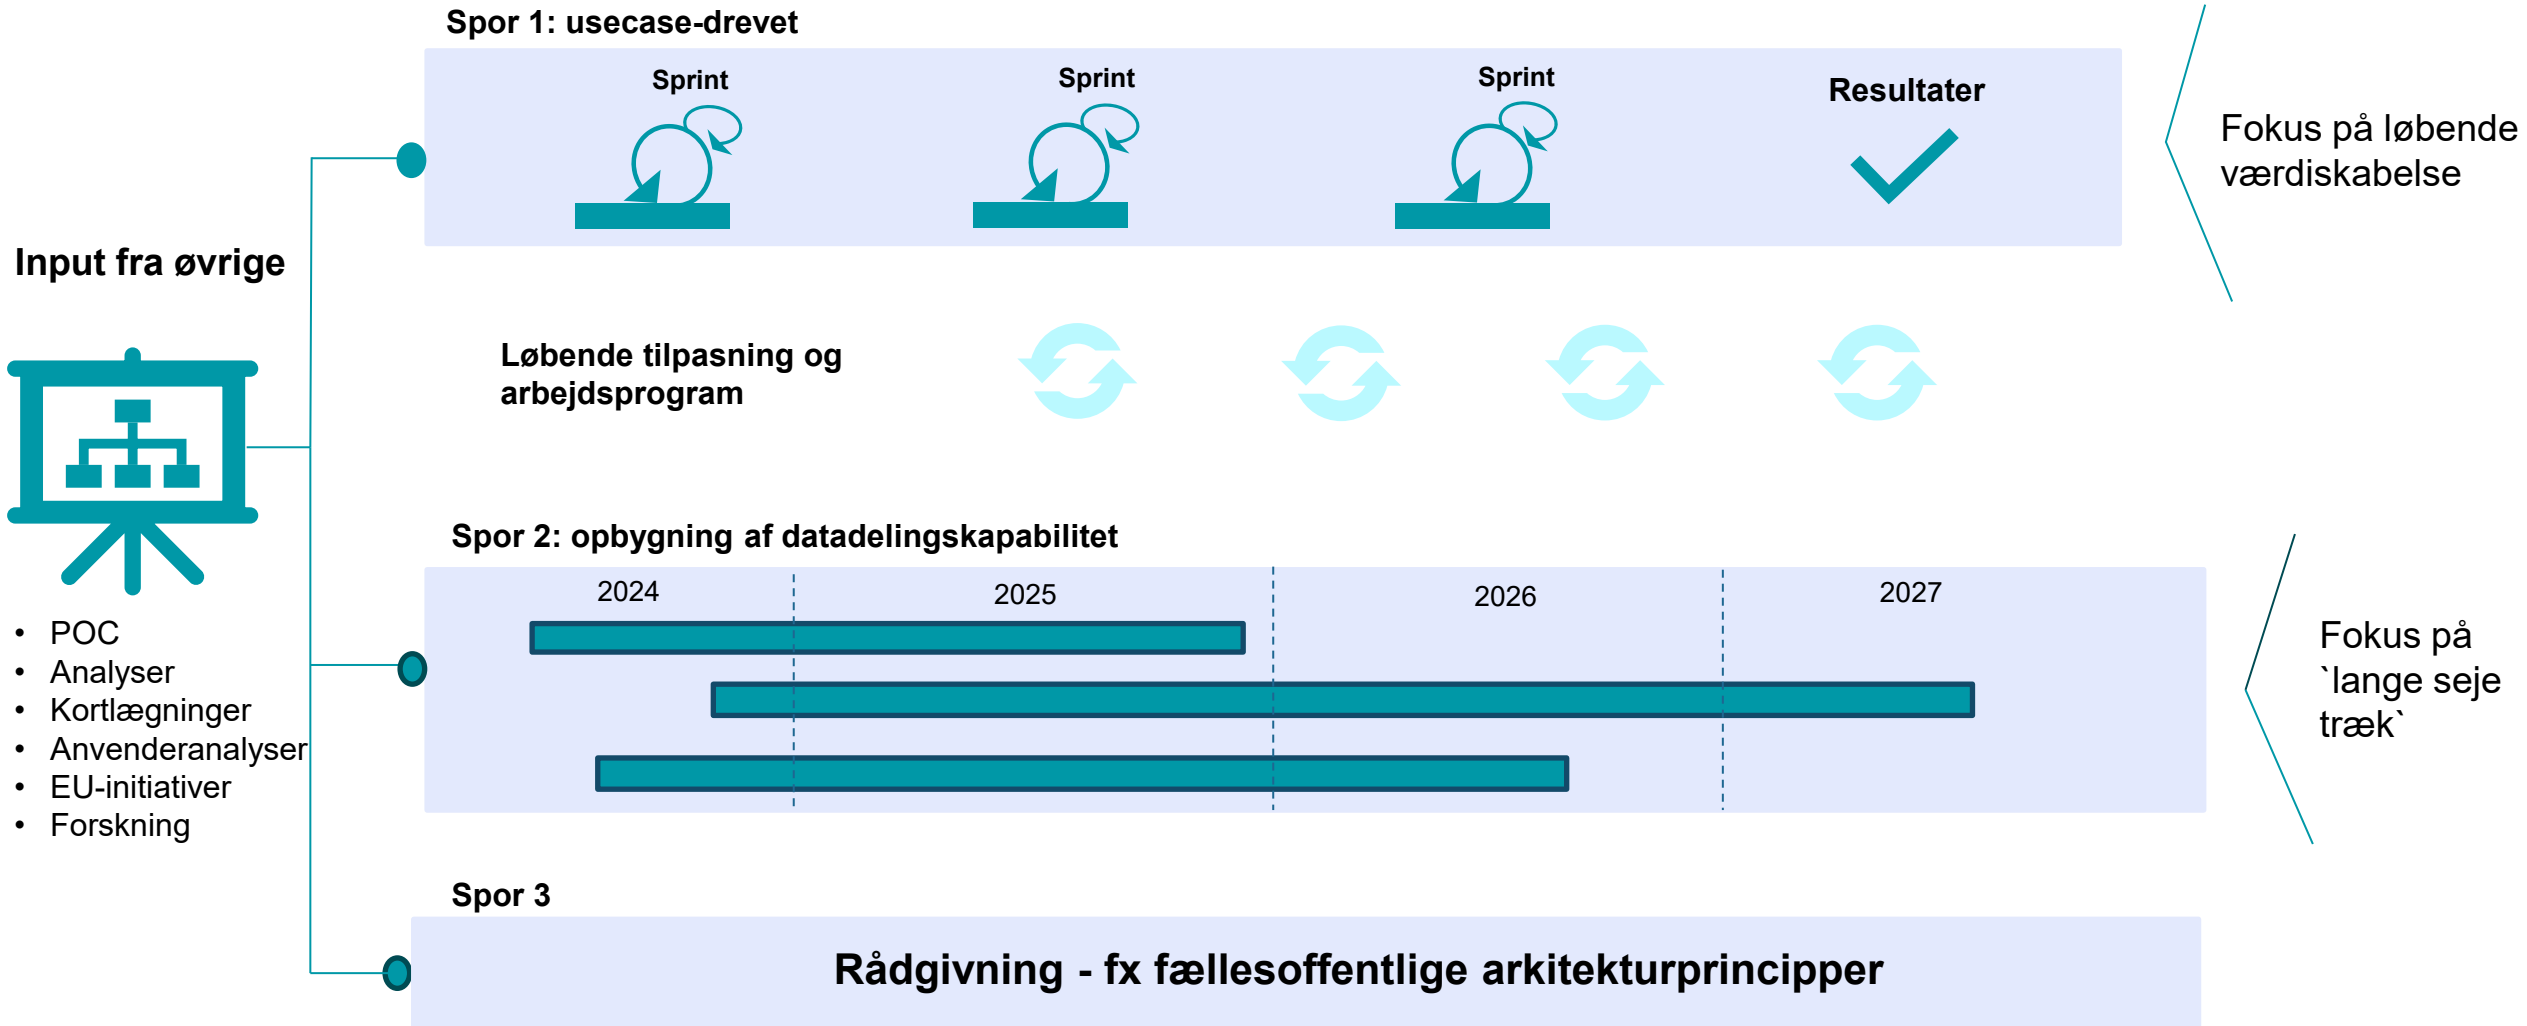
Input fra øvrige

- POC
- Analyser
- Kortlægninger
- Anvenderanalyser
- EU-initiativer
- Forskning

Spor 1: usecase-drevet

Sprint

Sprint

Sprint

Resultater

Fokus på løbende værdiskabelse

Løbende tilpasning og arbejdsprogram

Spor 2: opbygning af datadelingskapabilitet

2024

2025

2026

2027

Fokus på `lange seje træk`

Spor 3

Rådgivning - fx fællesoffentlige arkitekturprincipper